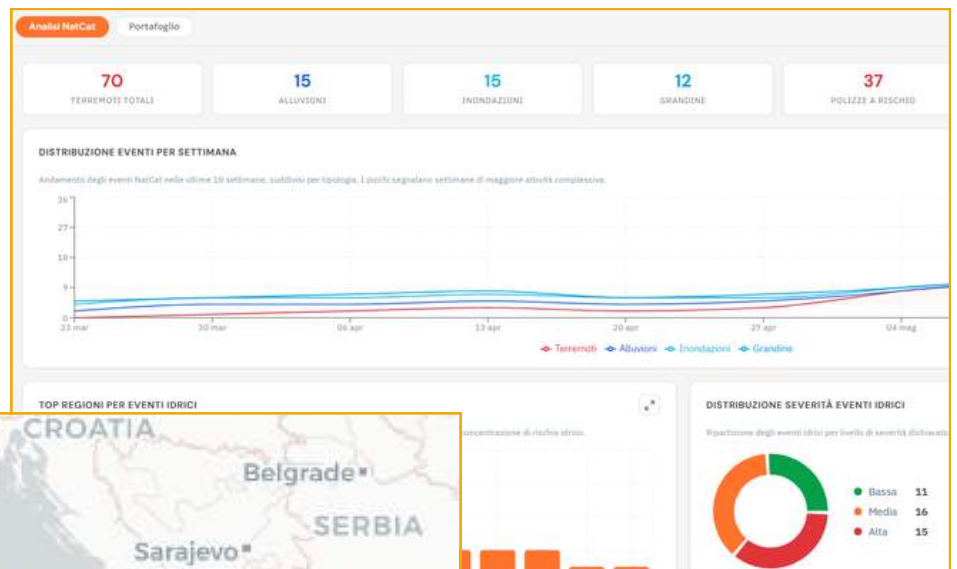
Analisi NatCat
Portafoglio

70
TERREMOTI TOTALI

15
ALLUVIONI

15
INONDAZIONI

12
GRANDINE

37
POLIZZE A RISCHIO

DISTRIBUZIONE EVENTI PER SETTIMANA

Andamento degli eventi NatCat nelle ultime 10 settimane, suddivisi per tipologia. I picchi segnalano settimane di maggiore attività complessiva.

36
27
18
9
0

23 mar
30 mar
06 apr
13 apr
20 apr
27 apr
04 mag

Terremoti
Alluvioni
Inondazioni
Grandine

TOP REGIONI PER EVENTI IDRICI

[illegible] concentrazione di rischio idrico.

DISTRIBUZIONE SEVERITÀ EVENTI IDRICI

Ripartizione degli eventi idrici per livello di severità dichiarato

Bassa 11
Media 16
Alta 15

CROATIA
Belgrade
SERBIA
Sarajevo